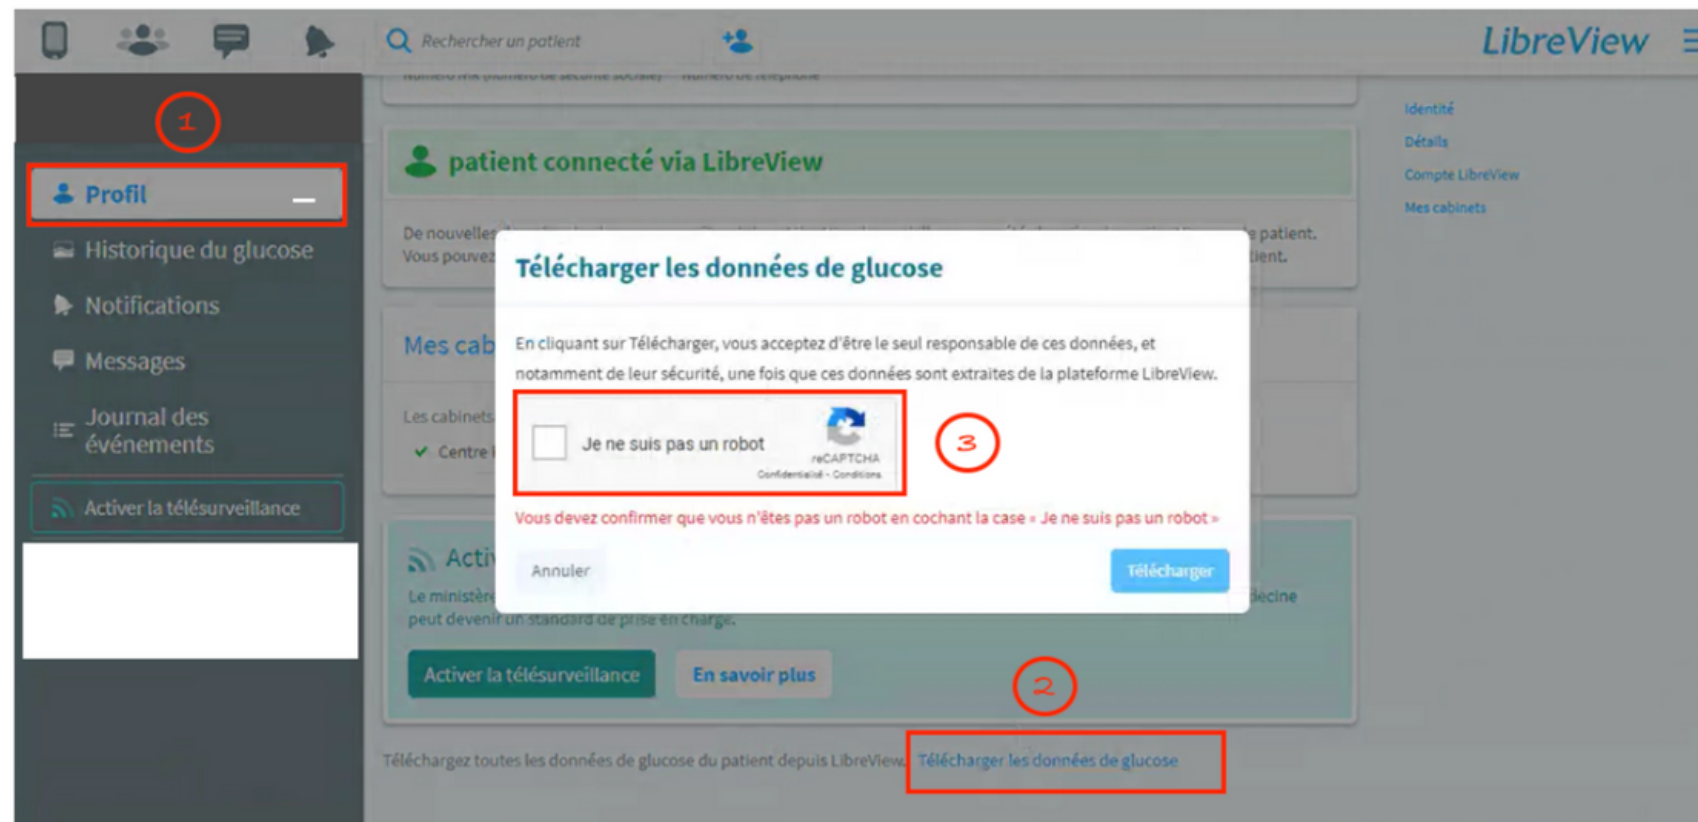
Rechercher un patient

LibreView

1

Profil

Historique du glucose

Notifications

Messages

Journal des événements

Activer la télésurveillance

patient connecté via LibreView

De nouvelles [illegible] patient.
Vous pouvez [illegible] tient.

Mes cab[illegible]

Les cabinets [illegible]

Centre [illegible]

Acti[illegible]

Le ministère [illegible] decine
peut devenir un standard de prise en charge.

Activer la télésurveillance

En savoir plus

2

Téléchargez toutes les données de glucose du patient depuis LibreView. Télécharger les données de glucose

Identité

Détails

Compte LibreView

Mes cabinets

Télécharger les données de glucose

En cliquant sur Télécharger, vous acceptez d'être le seul responsable de ces données, et notamment de leur sécurité, une fois que ces données sont extraites de la plateforme LibreView.

Je ne suis pas un robot

reCAPTCHA
Confidentialité - Conditions

3

Vous devez confirmer que vous n'êtes pas un robot en cochant la case « Je ne suis pas un robot »

Annuler

Télécharger